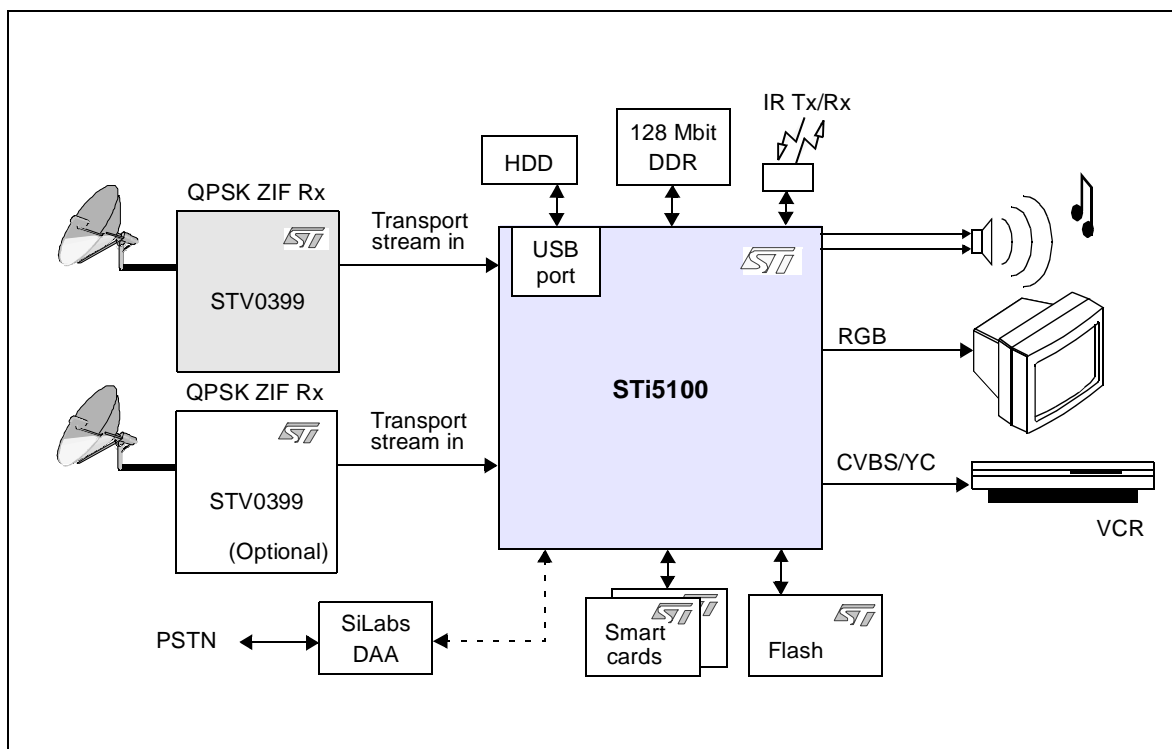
IR Tx/Rx

128 Mbit DDR

HDD

QPSK ZIF Rx

Transport stream in

USB port

STV0399

RGB

STi5100

QPSK ZIF Rx

Transport stream in

STV0399

(Optional)

CVBS/YC

VCR

SiLabs DAA

PSTN

Smart cards

Flash